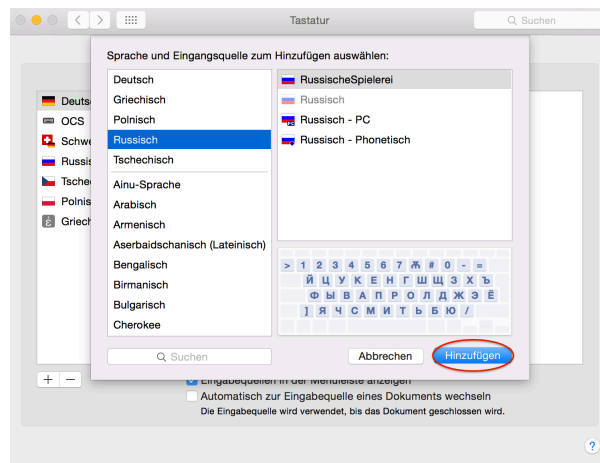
Tastatur

Suchen

Sprache und Eingangsquelle zum Hinzufügen auswählen:

Deutsch
Griechisch
Polnisch
Russisch
Tschechisch
Ainu-Sprache
Arabisch
Armenisch
Aserbaidschanisch (Lateinisch)
Bengalisch
Birmanisch
Bulgarisch
Cherokee

RussischeSpielerei
Russisch
Russisch - PC
Russisch - Phonetisch

> 1 2 3 4 5 6 7 Ж 8 # 0 - =
Й Ц У К Е Н Г Ш Щ З Х Ъ
Ф Ы В А П Р О Л Д Ж Э Ё
] Я Ч С М И Т Ь Б Ю /

Suchen

Abbrechen

Hinzufügen

Deuts
OCS
Schwe
Russis
Tsche
Polnis
Griech

+ −

Eingabequellen in der Menüleiste anzeigen
Automatisch zur Eingabequelle eines Dokuments wechseln
Die Eingabequelle wird verwendet, bis das Dokument geschlossen wird.

?